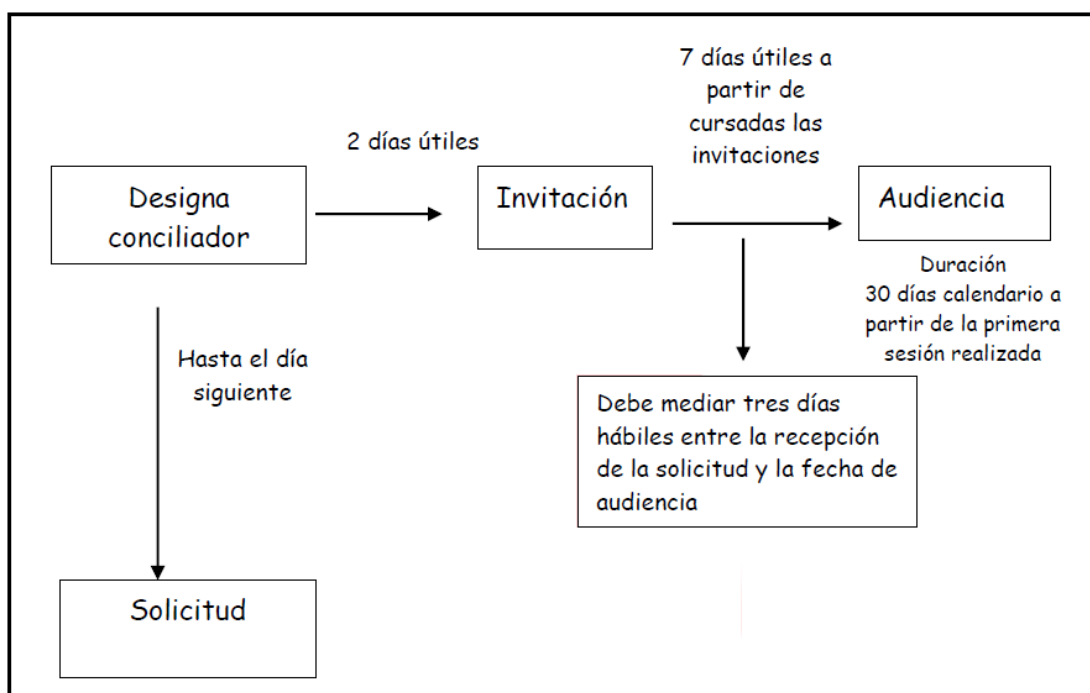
Designa conciliador

2 días útiles

Invitación

7 días útiles a partir de cursadas las invitaciones

Audiencia

Duración
30 días calendario a partir de la primera sesión realizada

Hasta el día siguiente

Debe mediar tres días hábiles entre la recepción de la solicitud y la fecha de audiencia

Solicitud